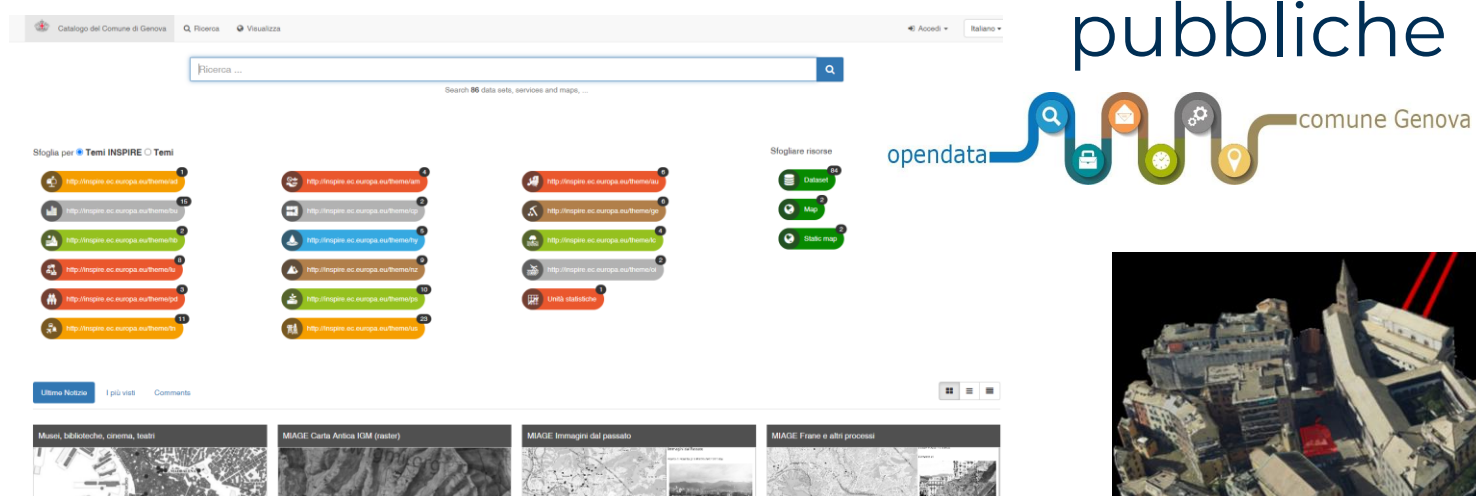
Catalogo del Comune di Genova  Ricerca  Visualizza  Accedi  Italiano

pubbliche

opendata  comune Genova

Ricerca ...

Search 86 data sets, services and maps, ...

Sfoglia per ● Temi INSPIRE ○ Temi

http://inspire.ec.europa.eu/theme/ad 1
http://inspire.ec.europa.eu/theme/bu 15
http://inspire.ec.europa.eu/theme/hb 2
http://inspire.ec.europa.eu/theme/lu 8
http://inspire.ec.europa.eu/theme/pd 3
http://inspire.ec.europa.eu/theme/tn 11

http://inspire.ec.europa.eu/theme/am 4
http://inspire.ec.europa.eu/theme/cp 2
http://inspire.ec.europa.eu/theme/hy 5
http://inspire.ec.europa.eu/theme/nz 9
http://inspire.ec.europa.eu/theme/ps 10
http://inspire.ec.europa.eu/theme/us 23

http://inspire.ec.europa.eu/theme/au 6
http://inspire.ec.europa.eu/theme/ge 6
http://inspire.ec.europa.eu/theme/lc 4
http://inspire.ec.europa.eu/theme/oi 2
Unità statistiche 1

Sfogliare risorse
Dataset 84
Map 2
Static map 2

Ultime Notizie  I più visti  Comments

Musei, biblioteche, cinema, teatri
MIAGE Carta Antica IGM (raster)
MIAGE Immagini dal passato
MIAGE Frane e altri processi